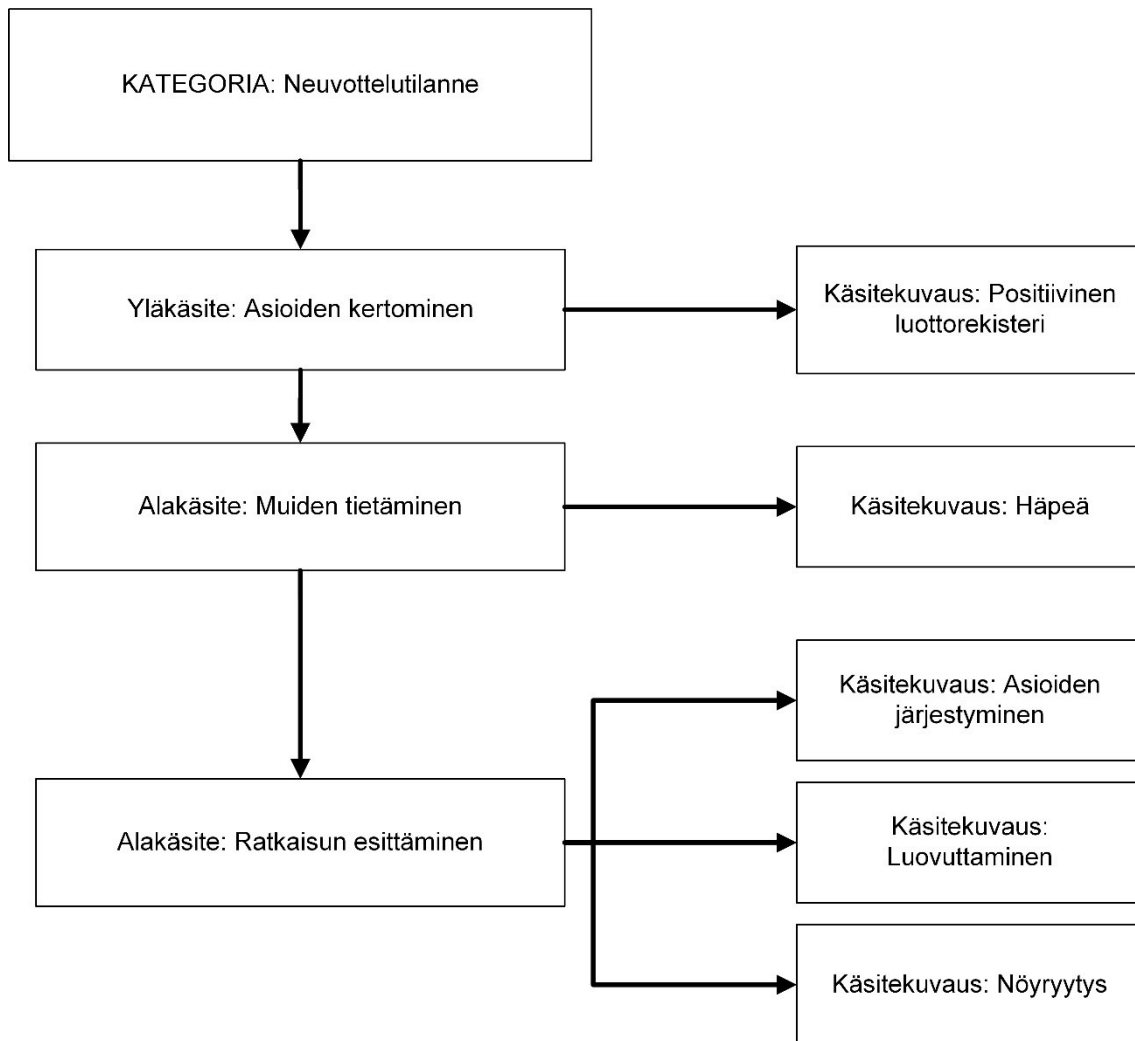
KATEGORIA: Neuvottelutilanne

Yläkäsite: Asioiden kertominen

Käsitekuvaus: Positiivinen luottorekisteri

Alakäsite: Muiden tietäminen

Käsitekuvaus: Häpeä

Alakäsite: Ratkaisun esittäminen

Käsitekuvaus: Asioiden järjestyminen

Käsitekuvaus: Luovuttaminen

Käsitekuvaus: Nöyryytys